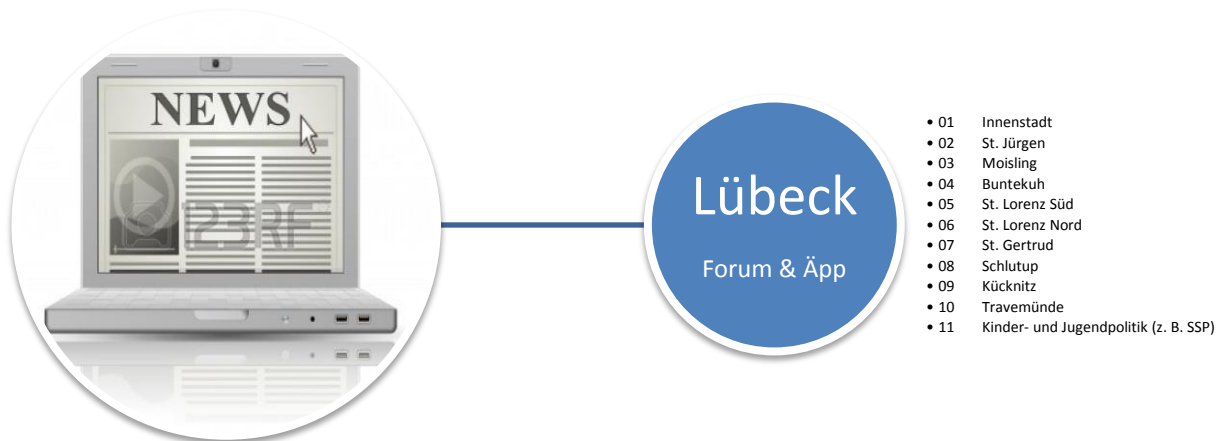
NEWS

123RF

Lübeck

Forum & Äpp

- 01 Innenstadt
- 02 St. Jürgen
- 03 Moisling
- 04 Buntekuh
- 05 St. Lorenz Süd
- 06 St. Lorenz Nord
- 07 St. Gertrud
- 08 Schlutup
- 09 Kücknitz
- 10 Travemünde
- 11 Kinder- und Jugendpolitik (z. B. SSP)